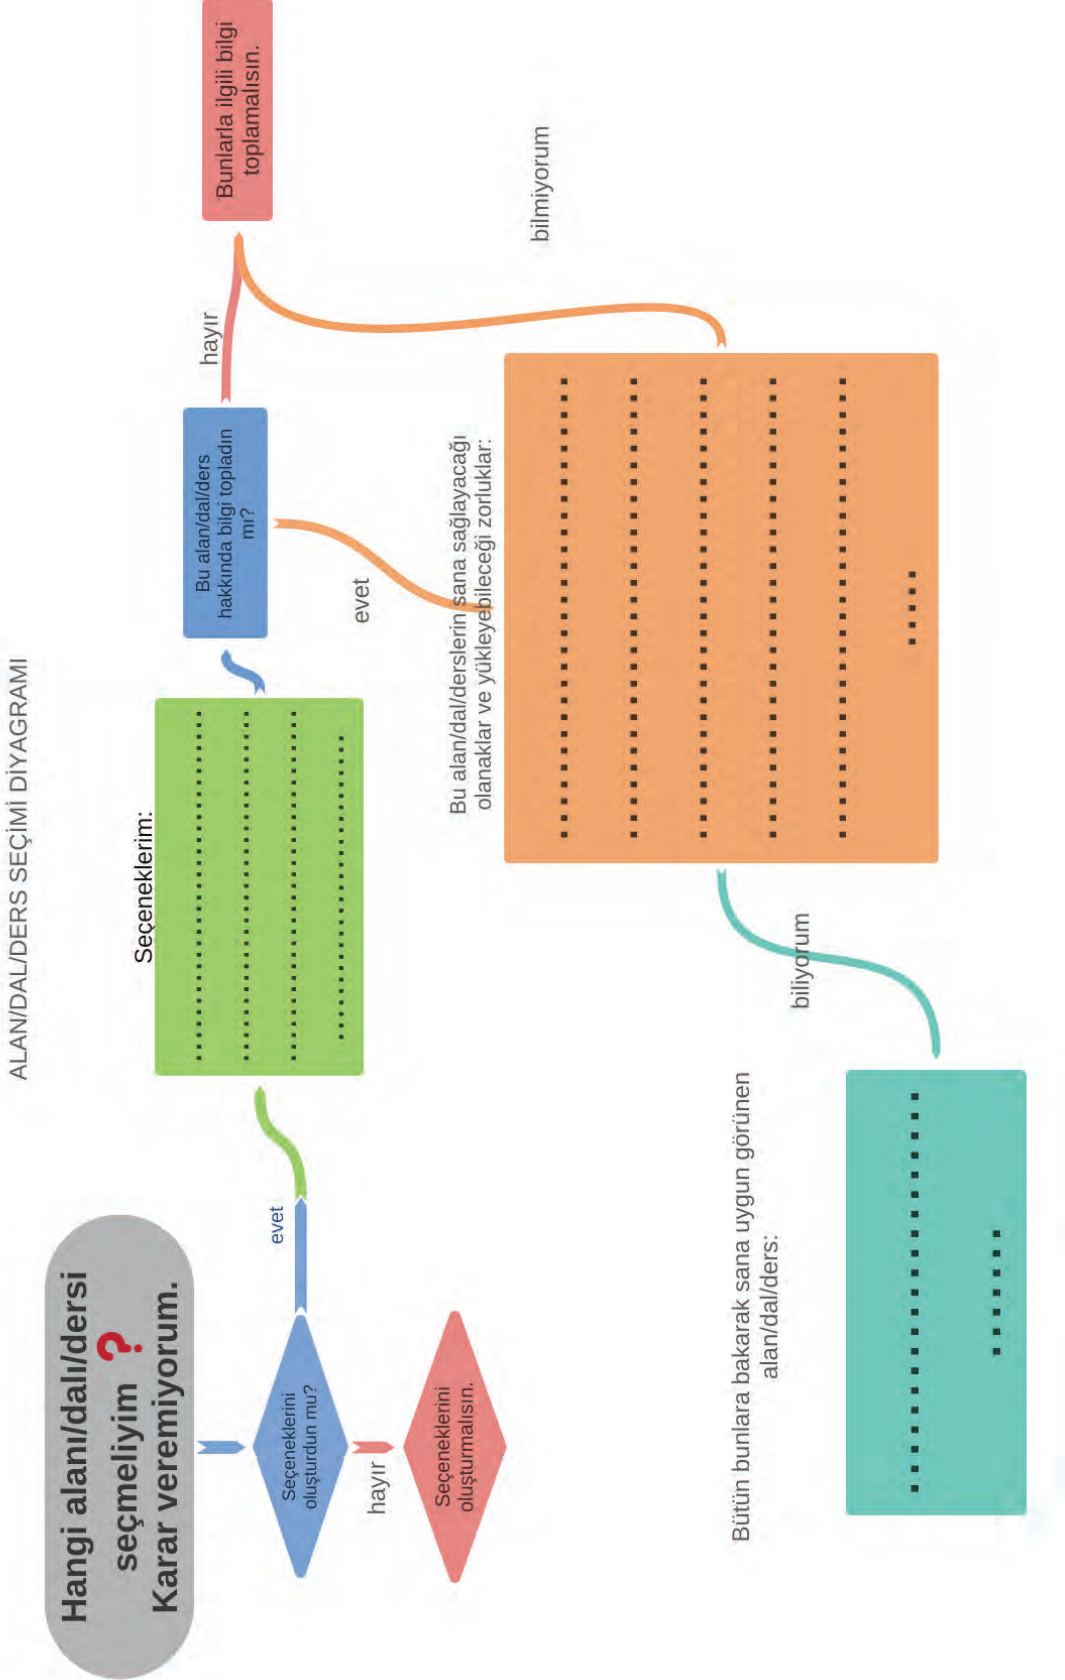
ALAN/DAL/DERS SEÇİMİ DİYAGRAMI

Hangi alanı/dalı/dersi seçmeliyim ? Karar veremiyorum.

Seçeneklerini oluşturdun mu?

hayır

Seçeneklerini oluşturmalısın.

evet

Seçeneklerim:
......................................
......................................
......................................
......................................

Bu alan/dal/ders hakkında bilgi topladın mı?

hayır

Bunlarla ilgili bilgi toplamalısın.

evet

Bu alan/dal/derslerin sana sağlayacağı olanaklar ve yükleyebileceği zorluklar:
......................................
......................................
......................................
......................................
......................................
.....

bilmiyorum

biliyorum

Bütün bunlara bakarak sana uygun görünen alan/dal/ders:
......................................
......